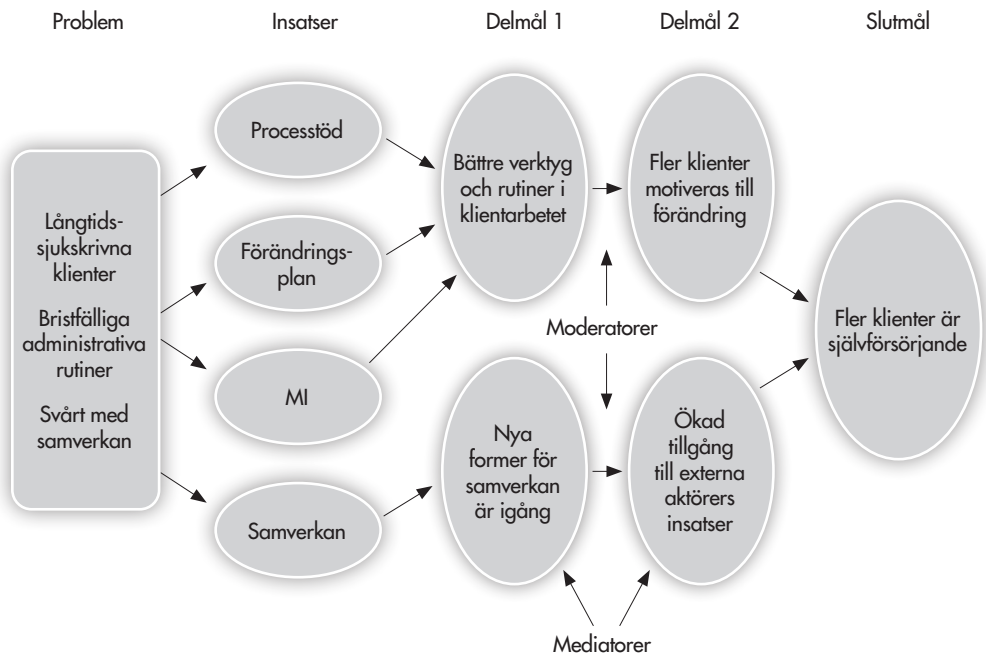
Problem

Insatser

Delmål 1

Delmål 2

Slutmål

Långtidssjukskrivna klienter

Bristfälliga administrativa rutiner

Svårt med samverkan

Processtöd

Förändringsplan

MI

Samverkan

Bättre verktyg och rutiner i klientarbetet

Nya former för samverkan är igång

Fler klienter motiveras till förändring

Ökad tillgång till externa aktörers insatser

Moderatorer

Mediatorer

Fler klienter är självförsörjande